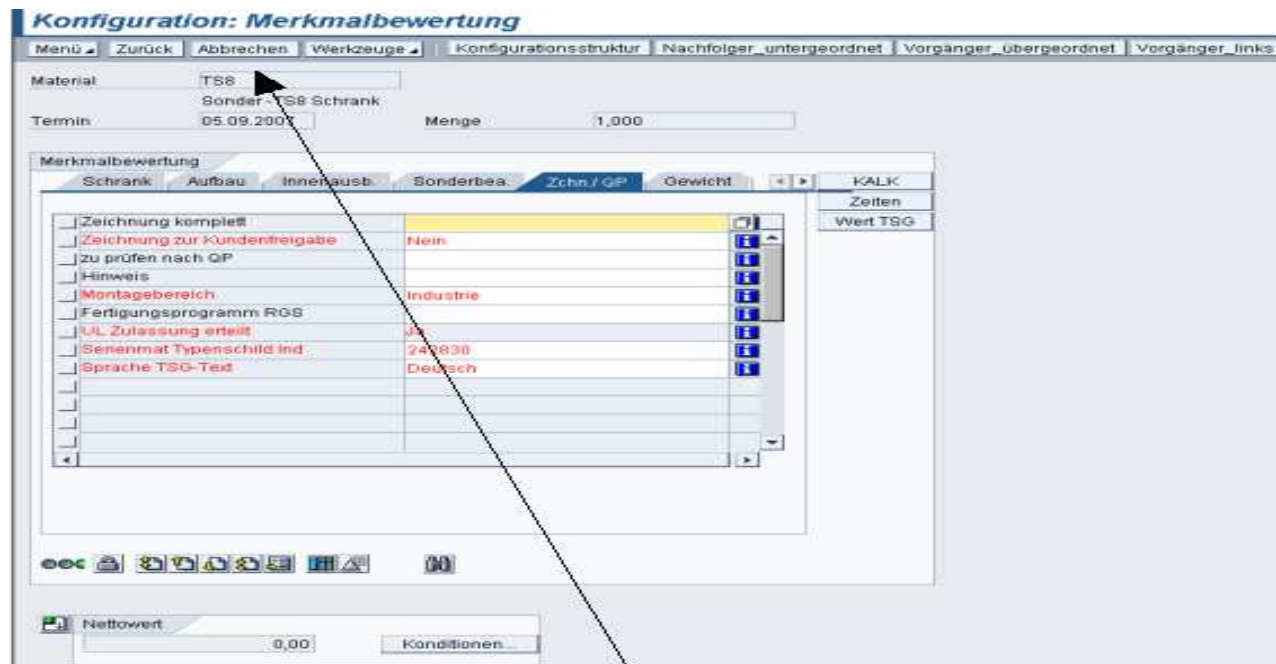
Konfiguration: Merkmalbewertung

Menü | Zurück | Abbrechen | Werkzeuge | Konfigurationsstruktur | Nachfolger_untergeordnet | Vorgänger_übergeordnet | Vorgänger_links

Material TS8
Sonder - TS8 Schrank
Termin 05.09.200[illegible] Menge 1,000

Merkmalbewertung

Schrank | Aufbau | Innenausb. | Sonderbea. | Zchn / QP | Gewicht

KALK
Zeiten
Wert TSG

| | |
|---|---|
| Zeichnung komplett | |
| Zeichnung zur Kundenfreigabe | Nein |
| zu prüfen nach QP | |
| Hinweis | |
| Montagebereich | Industrie |
| Fertigungsprogramm RGS | |
| UL Zulassung erteilt | Ja |
| Serienmat Typenschild Ind | 24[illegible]830 |
| Sprache TSG-Text | Deutsch |

Nettowert
0,00 Konditionen...